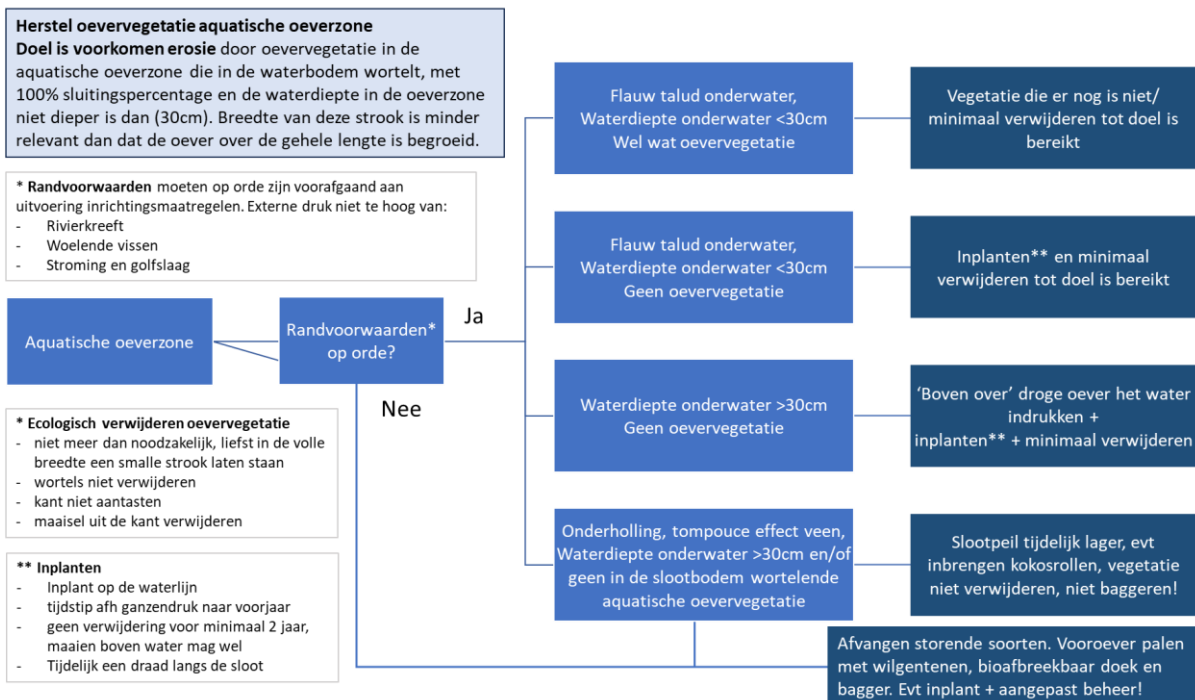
**Herstel oevervegetatie aquatische oeverzone**
**Doel is voorkomen erosie** door oevervegetatie in de aquatische oeverzone die in de waterbodem wortelt, met 100% sluitingspercentage en de waterdiepte in de oeverzone niet dieper is dan (30cm). Breedte van deze strook is minder relevant dan dat de oever over de gehele lengte is begroeid.

\* **Randvoorwaarden** moeten op orde zijn voorafgaand aan uitvoering inrichtingsmaatregelen. Externe druk niet te hoog van:
- Rivierkreeft
- Woelende vissen
- Stroming en golfslaag

Aquatische oeverzone

Randvoorwaarden* op orde?

Ja

Nee

\* **Ecologisch verwijderen oevervegetatie**
- niet meer dan noodzakelijk, liefst in de volle breedte een smalle strook laten staan
- wortels niet verwijderen
- kant niet aantasten
- maaisel uit de kant verwijderen

\*\* **Inplanten**
- Inplant op de waterlijn
- tijdstip afh ganzendruk naar voorjaar
- geen verwijdering voor minimaal 2 jaar, maaien boven water mag wel
- Tijdelijk een draad langs de sloot

Flauw talud onderwater, Waterdiepte onderwater <30cm Wel wat oevervegetatie

Vegetatie die er nog is niet/ minimaal verwijderen tot doel is bereikt

Flauw talud onderwater, Waterdiepte onderwater <30cm Geen oevervegetatie

Inplanten** en minimaal verwijderen tot doel is bereikt

Waterdiepte onderwater >30cm Geen oevervegetatie

'Boven over' droge oever het water indrukken + inplanten** + minimaal verwijderen

Onderholling, tompouce effect veen, Waterdiepte onderwater >30cm en/of geen in de slootbodem wortelende aquatische oevervegetatie

Slootpeil tijdelijk lager, evt inbrengen kokosrollen, vegetatie niet verwijderen, niet baggeren!

Afvangen storende soorten. Vooroever palen met wilgentenen, bioafbreekbaar doek en bagger. Evt inplant + aangepast beheer!